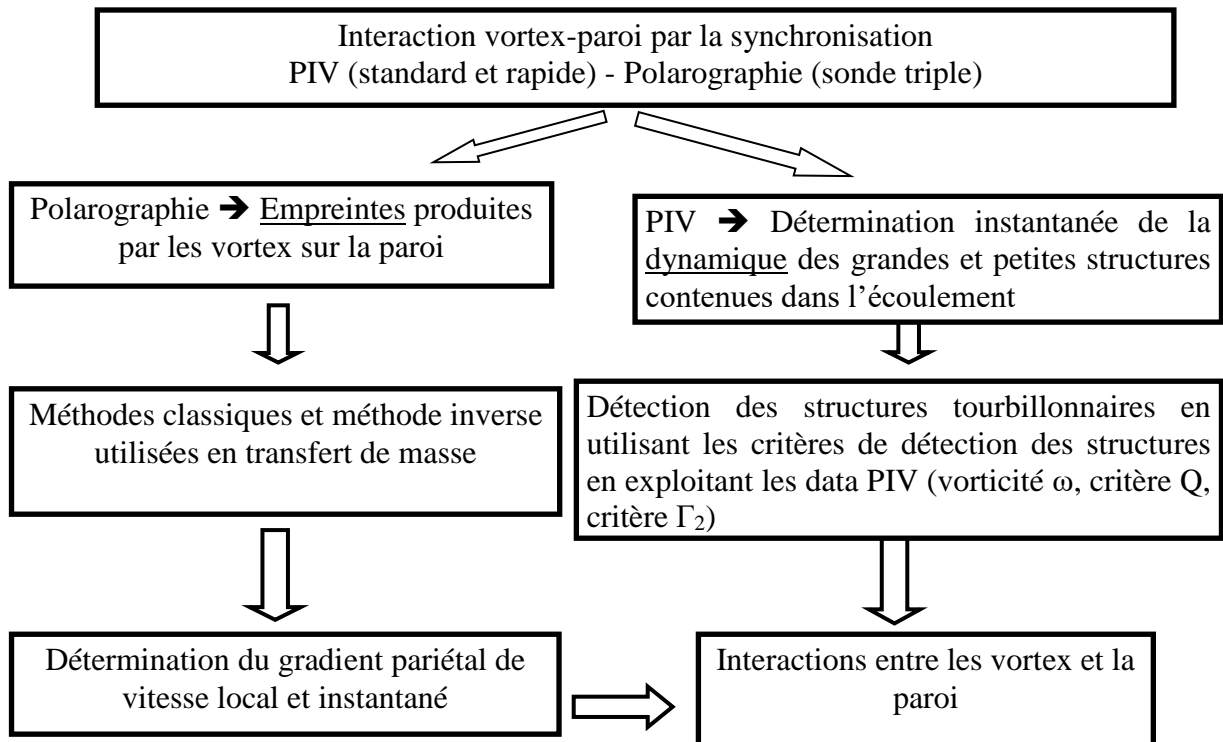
Interaction vortex-paroi par la synchronisation
PIV (standard et rapide) - Polarographie (sonde triple)

Polarographie ➔ Empreintes produites par les vortex sur la paroi

Méthodes classiques et méthode inverse utilisées en transfert de masse

Détermination du gradient pariétal de vitesse local et instantané

PIV ➔ Détermination instantanée de la dynamique des grandes et petites structures contenues dans l'écoulement

Détection des structures tourbillonnaires en utilisant les critères de détection des structures en exploitant les data PIV (vorticité $\omega$, critère Q, critère $\Gamma_2$)

Interactions entre les vortex et la paroi